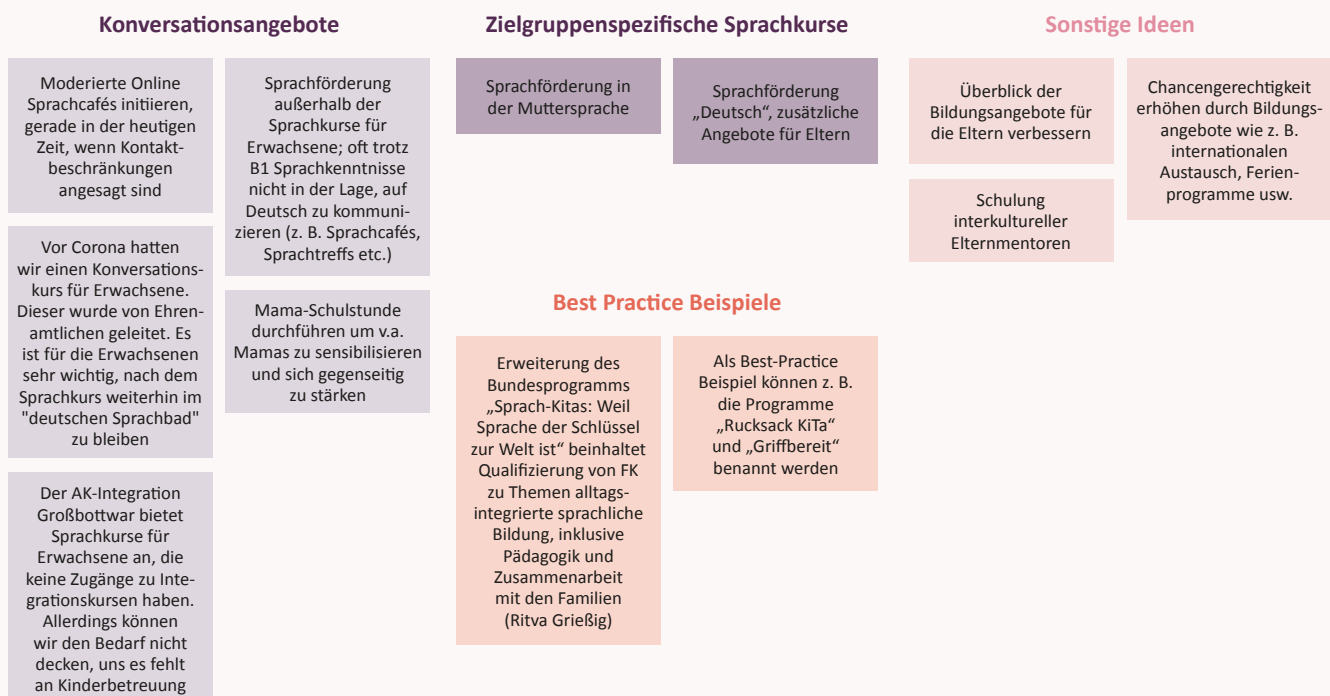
Konversationsangebote

Moderierte Online Sprachcafés initiieren, gerade in der heutigen Zeit, wenn Kontaktbeschränkungen angesagt sind

Vor Corona hatten wir einen Konversationskurs für Erwachsene. Dieser wurde von Ehrenamtlichen geleitet. Es ist für die Erwachsenen sehr wichtig, nach dem Sprachkurs weiterhin im "deutschen Sprachbad" zu bleiben

Der AK-Integration Großbottwar bietet Sprachkurse für Erwachsene an, die keine Zugänge zu Integrationskursen haben. Allerdings können wir den Bedarf nicht decken, uns es fehlt an Kinderbetreuung

Sprachförderung außerhalb der Sprachkurse für Erwachsene; oft trotz B1 Sprachkenntnisse nicht in der Lage, auf Deutsch zu kommunizieren (z. B. Sprachcafés, Sprachtreffs etc.)

Mama-Schulstunde durchführen um v.a. Mamas zu sensibilisieren und sich gegenseitig zu stärken

Zielgruppenspezifische Sprachkurse

Sprachförderung in der Muttersprache

Sprachförderung „Deutsch", zusätzliche Angebote für Eltern

Best Practice Beispiele

Erweiterung des Bundesprogramms „Sprach-Kitas: Weil Sprache der Schlüssel zur Welt ist" beinhaltet Qualifizierung von FK zu Themen alltagsintegrierte sprachliche Bildung, inklusive Pädagogik und Zusammenarbeit mit den Familien (Ritva Grießig)

Als Best-Practice Beispiel können z. B. die Programme „Rucksack KiTa" und „Griffbereit" benannt werden

Sonstige Ideen

Überblick der Bildungsangebote für die Eltern verbessern

Schulung interkultureller Elternmentoren

Chancengerechtigkeit erhöhen durch Bildungsangebote wie z. B. internationalen Austausch, Ferienprogramme usw.